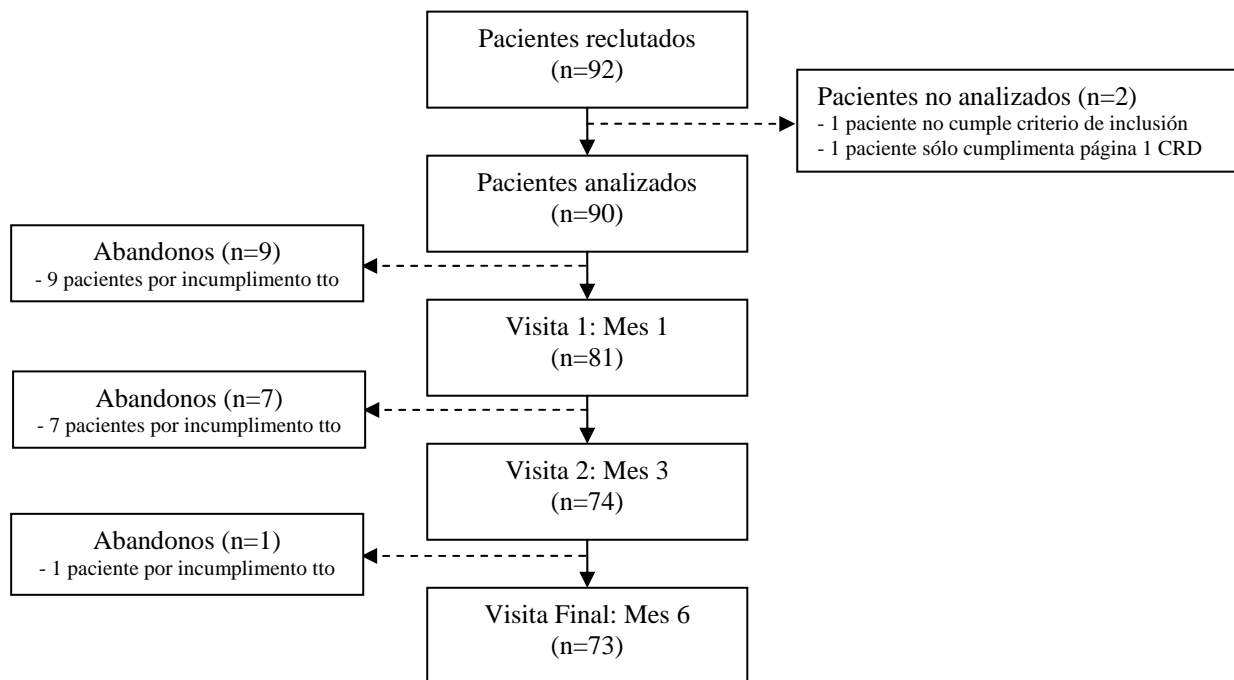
Pacientes reclutados
(n=92)

Pacientes no analizados (n=2)
- 1 paciente no cumple criterio de inclusión
- 1 paciente sólo cumplimenta página 1 CRD

Pacientes analizados
(n=90)

Abandonos (n=9)
- 9 pacientes por incumplimento tto

Visita 1: Mes 1
(n=81)

Abandonos (n=7)
- 7 pacientes por incumplimento tto

Visita 2: Mes 3
(n=74)

Abandonos (n=1)
- 1 paciente por incumplimento tto

Visita Final: Mes 6
(n=73)